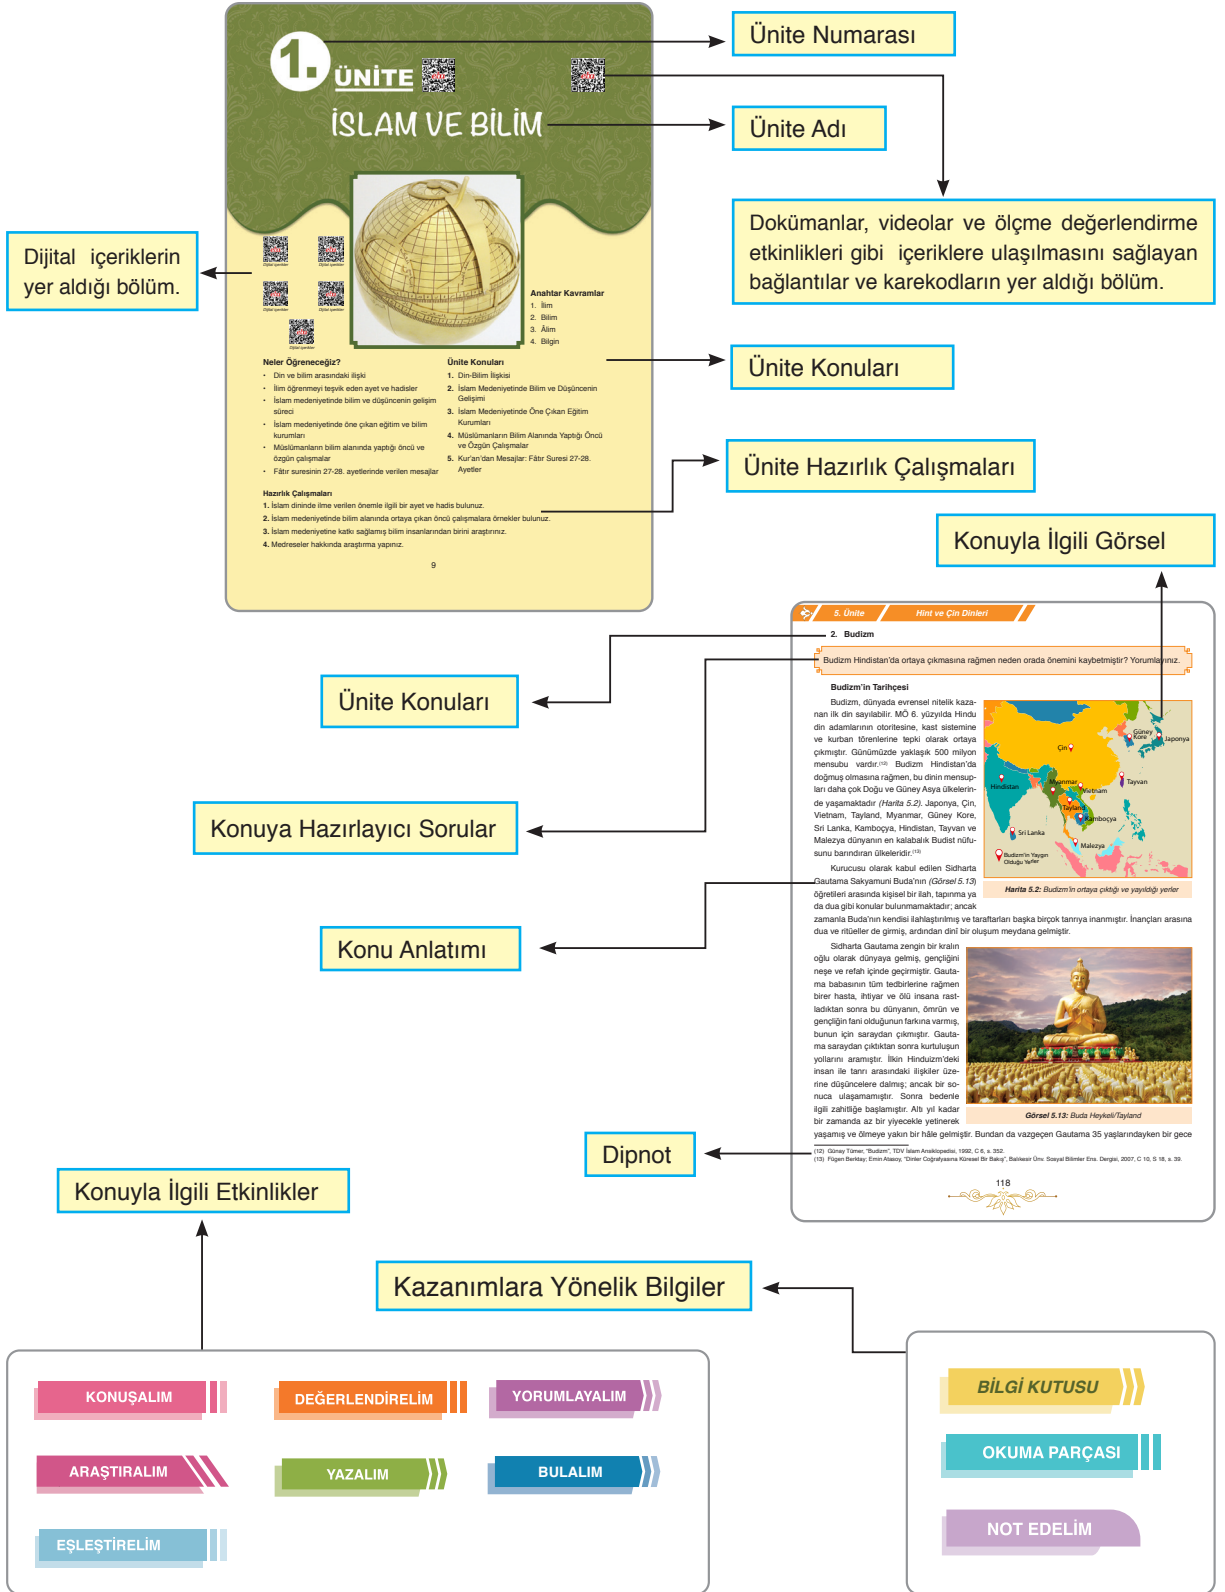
1. ÜNİTE

İSLAM VE BİLİM

Ünite Numarası

Ünite Adı

Dokümanlar, videolar ve ölçme değerlendirme etkinlikleri gibi içeriklere ulaşılmasını sağlayan bağlantılar ve karekodların yer aldığı bölüm.

Dijital içeriklerin yer aldığı bölüm.

Anahtar Kavramlar
1. İlim
2. Bilim
3. Âlim
4. Bilgin

Neler Öğreneceğiz?
• Din ve bilim arasındaki ilişki
• İlim öğrenmeyi teşvik eden ayet ve hadisler
• İslam medeniyetinde bilim ve düşüncenin gelişim süreci
• İslam medeniyetinde öne çıkan eğitim ve bilim kurumları
• Müslümanların bilim alanında yaptığı öncü ve özgün çalışmalar
• Fâtır suresinin 27-28. ayetlerinde verilen mesajlar

Ünite Konuları
1. Din-Bilim İlişkisi
2. İslam Medeniyetinde Bilim ve Düşüncenin Gelişimi
3. İslam Medeniyetinde Öne Çıkan Eğitim Kurumları
4. Müslümanların Bilim Alanında Yaptığı Öncü ve Özgün Çalışmalar
5. Kur'an'dan Mesajlar: Fâtır Suresi 27-28. Ayetler

Ünite Konuları

Hazırlık Çalışmaları
1. İslam dininde ilme verilen önemle ilgili bir ayet ve hadis bulunuz.
2. İslam medeniyetinde bilim alanında ortaya çıkan öncü çalışmalara örnekler bulunuz.
3. İslam medeniyetine katkı sağlamış bilim insanlarından birini araştırınız.
4. Medreseler hakkında araştırma yapınız.

9

Ünite Hazırlık Çalışmaları

Konuyla İlgili Görsel

5. Ünite Hint ve Çin Dinleri

2. Budizm

Budizm Hindistan'da ortaya çıkmasına rağmen neden orada önemini kaybetmiştir? Yorumlayınız.

Budizm'in Tarihçesi

Budizm, dünyada evrensel nitelik kazanan ilk din sayılabilir. MÖ 6. yüzyılda Hindu din adamlarının otoritesine, kast sistemine ve kurban törenlerine tepki olarak ortaya çıkmıştır. Günümüzde yaklaşık 500 milyon mensubu vardır.$^{(12)}$ Budizm Hindistan'da doğmuş olmasına rağmen, bu dinin mensupları daha çok Doğu ve Güney Asya ülkelerinde yaşamaktadır (Harita 5.2). Japonya, Çin, Vietnam, Tayland, Myanmar, Güney Kore, Sri Lanka, Kamboçya, Hindistan, Tayvan ve Malezya dünyanın en kalabalık Budist nüfusunu barındıran ülkelerdir.$^{(13)}$

Kurucusu olarak kabul edilen Sidharta Gautama Sakyamuni Buda'nın (Görsel 5.13) öğretileri arasında kişisel bir ilah, tapınma ya da dua gibi konular bulunmamaktadır; ancak zamanla Buda'nın kendisi ilahlaştırılmış ve taraftarları başka birçok tanrıya inanmıştır. İnançları arasına dua ve ritüeller de girmiş, ardından dinî bir oluşum meydana gelmiştir.

Çin, Güney Kore, Japonya, Hindistan, Myanmar, Vietnam, Tayvan, Tayland, Kamboçya, Sri Lanka, Malezya, Budizm'in Yaygın Olduğu Yerler

Harita 5.2: Budizm'in ortaya çıktığı ve yayıldığı yerler

Sidharta Gautama zengin bir kralın oğlu olarak dünyaya gelmiş, gençliğini neşe ve refah içinde geçirmiştir. Gautama babasının tüm tedbirlerine rağmen birer hasta, ihtiyar ve ölü insana rastladıktan sonra bu dünyanın, ömrün ve gençliğin fani olduğunun farkına varmış, bunun için saraydan çıkmıştır. Gautama saraydan çıktıktan sonra kurtuluşun yollarını aramıştır. İlkin Hinduizm'deki insan ile tanrı arasındaki ilişkiler üzerine düşüncelere dalmış; ancak bir sonuca ulaşamamıştır. Sonra bedenle ilgili zahitliğe başlamıştır. Altı yıl kadar bir zamanda az bir yiyecekle yetinerek yaşamış ve ölmeye yakın bir hâle gelmiştir. Bundan da vazgeçen Gautama 35 yaşlarındayken bir gece

Görsel 5.13: Buda Heykeli/Tayland

(12) Günay Tümer, "Budizm", TDV İslam Ansiklopedisi, 1992, C 6, s. 352.
(13) Füsun Berktay, Emin Atasoy, "Dinler Coğrafyasına Küresel Bir Bakış", Balıkesir Üniv. Sosyal Bilimler Ens. Dergisi, 2007, C 10, S 18, s. 39.

118

Ünite Konuları

Konuya Hazırlayıcı Sorular

Konu Anlatımı

Dipnot

Konuyla İlgili Etkinlikler

Kazanımlara Yönelik Bilgiler

KONUŞALIM
DEĞERLENDİRELİM
YORUMLAYALIM
ARAŞTIRALIM
YAZALIM
BULALIM
EŞLEŞTİRELİM

BİLGİ KUTUSU
OKUMA PARÇASI
NOT EDELİM